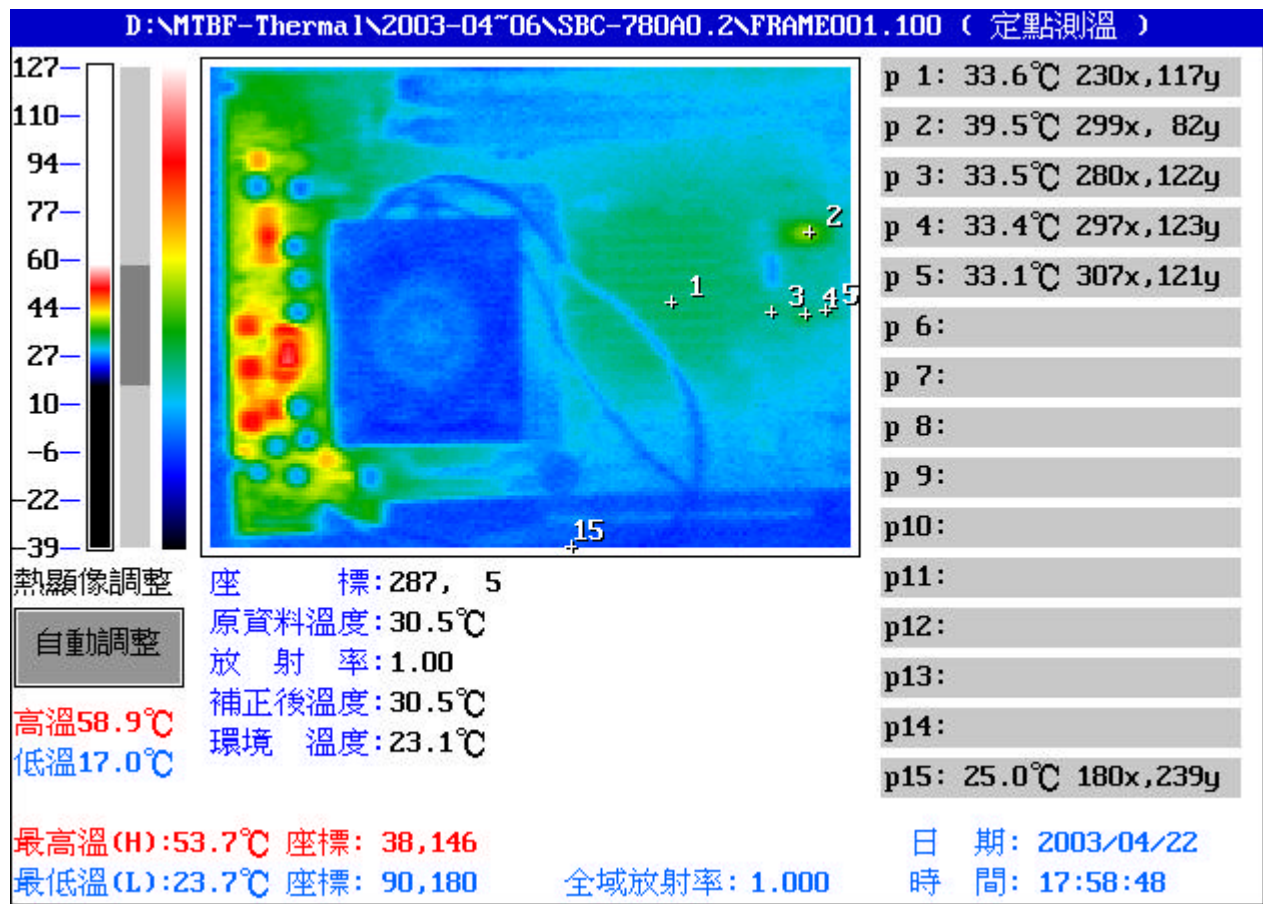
D:\MTBF-Thermal\2003-04~06\SBC-780A0.2\FRAME001.100 ( 定點測溫 )

127
110
94
77
60
44
27
10
-6
-22
-39

熱顯像調整

自動調整

高溫58.9℃
低溫17.0℃

1
2
3
4
5
15

座 標:287, 5
原資料溫度:30.5℃
放 射 率:1.00
補正後溫度:30.5℃
環境 溫度:23.1℃

p 1: 33.6℃ 230x,117y
p 2: 39.5℃ 299x, 82y
p 3: 33.5℃ 280x,122y
p 4: 33.4℃ 297x,123y
p 5: 33.1℃ 307x,121y
p 6:
p 7:
p 8:
p 9:
p10:
p11:
p12:
p13:
p14:
p15: 25.0℃ 180x,239y

最高溫(H):53.7℃ 座標: 38,146
最低溫(L):23.7℃ 座標: 90,180
全域放射率:1.000
日 期: 2003/04/22
時 間: 17:58:48